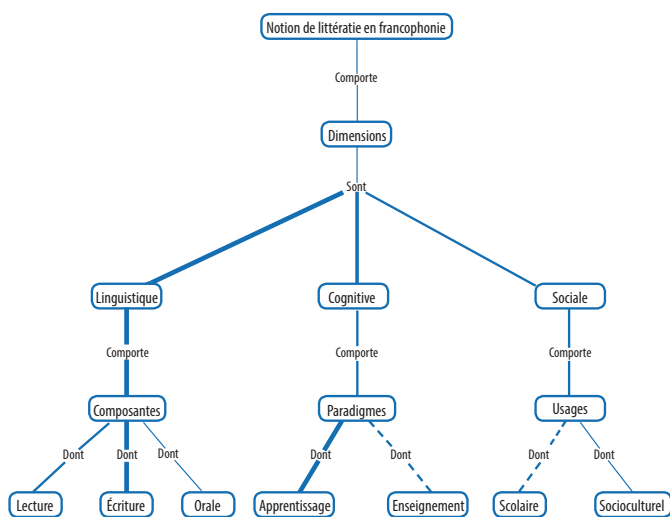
Notion de littératie en francophonie

Comporte

Dimensions

Sont

Linguistique

Cognitive

Sociale

Comporte

Comporte

Comporte

Composantes

Paradigmes

Usages

Dont

Dont

Dont

Dont

Dont

Dont

Dont

Lecture

Écriture

Orale

Apprentissage

Enseignement

Scolaire

Socioculturel